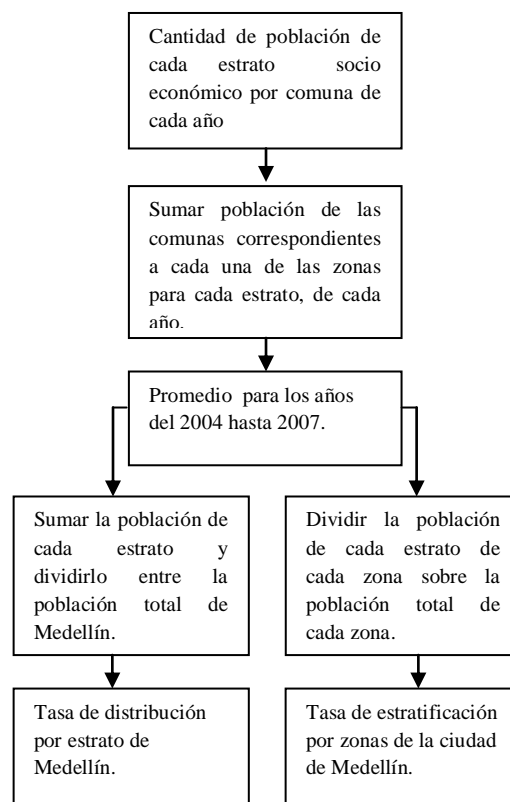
Cantidad de población de cada estrato socio económico por comuna de cada año

Sumar población de las comunas correspondientes a cada una de las zonas para cada estrato, de cada año.

Promedio para los años del 2004 hasta 2007.

Sumar la población de cada estrato y dividirlo entre la población total de Medellín.

Dividir la población de cada estrato de cada zona sobre la población total de cada zona.

Tasa de distribución por estrato de Medellín.

Tasa de estratificación por zonas de la ciudad de Medellín.